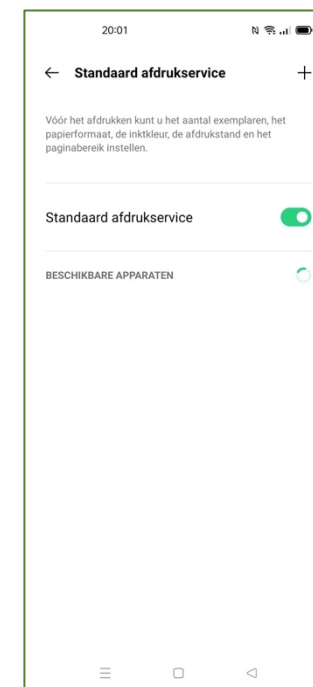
20:01

← Standaard afdrukservice +

Vóór het afdrukken kunt u het aantal exemplaren, het papierformaat, de inktkleur, de afdrukstand en het paginabereik instellen.

Standaard afdrukservice

BESCHIKBARE APPARATEN